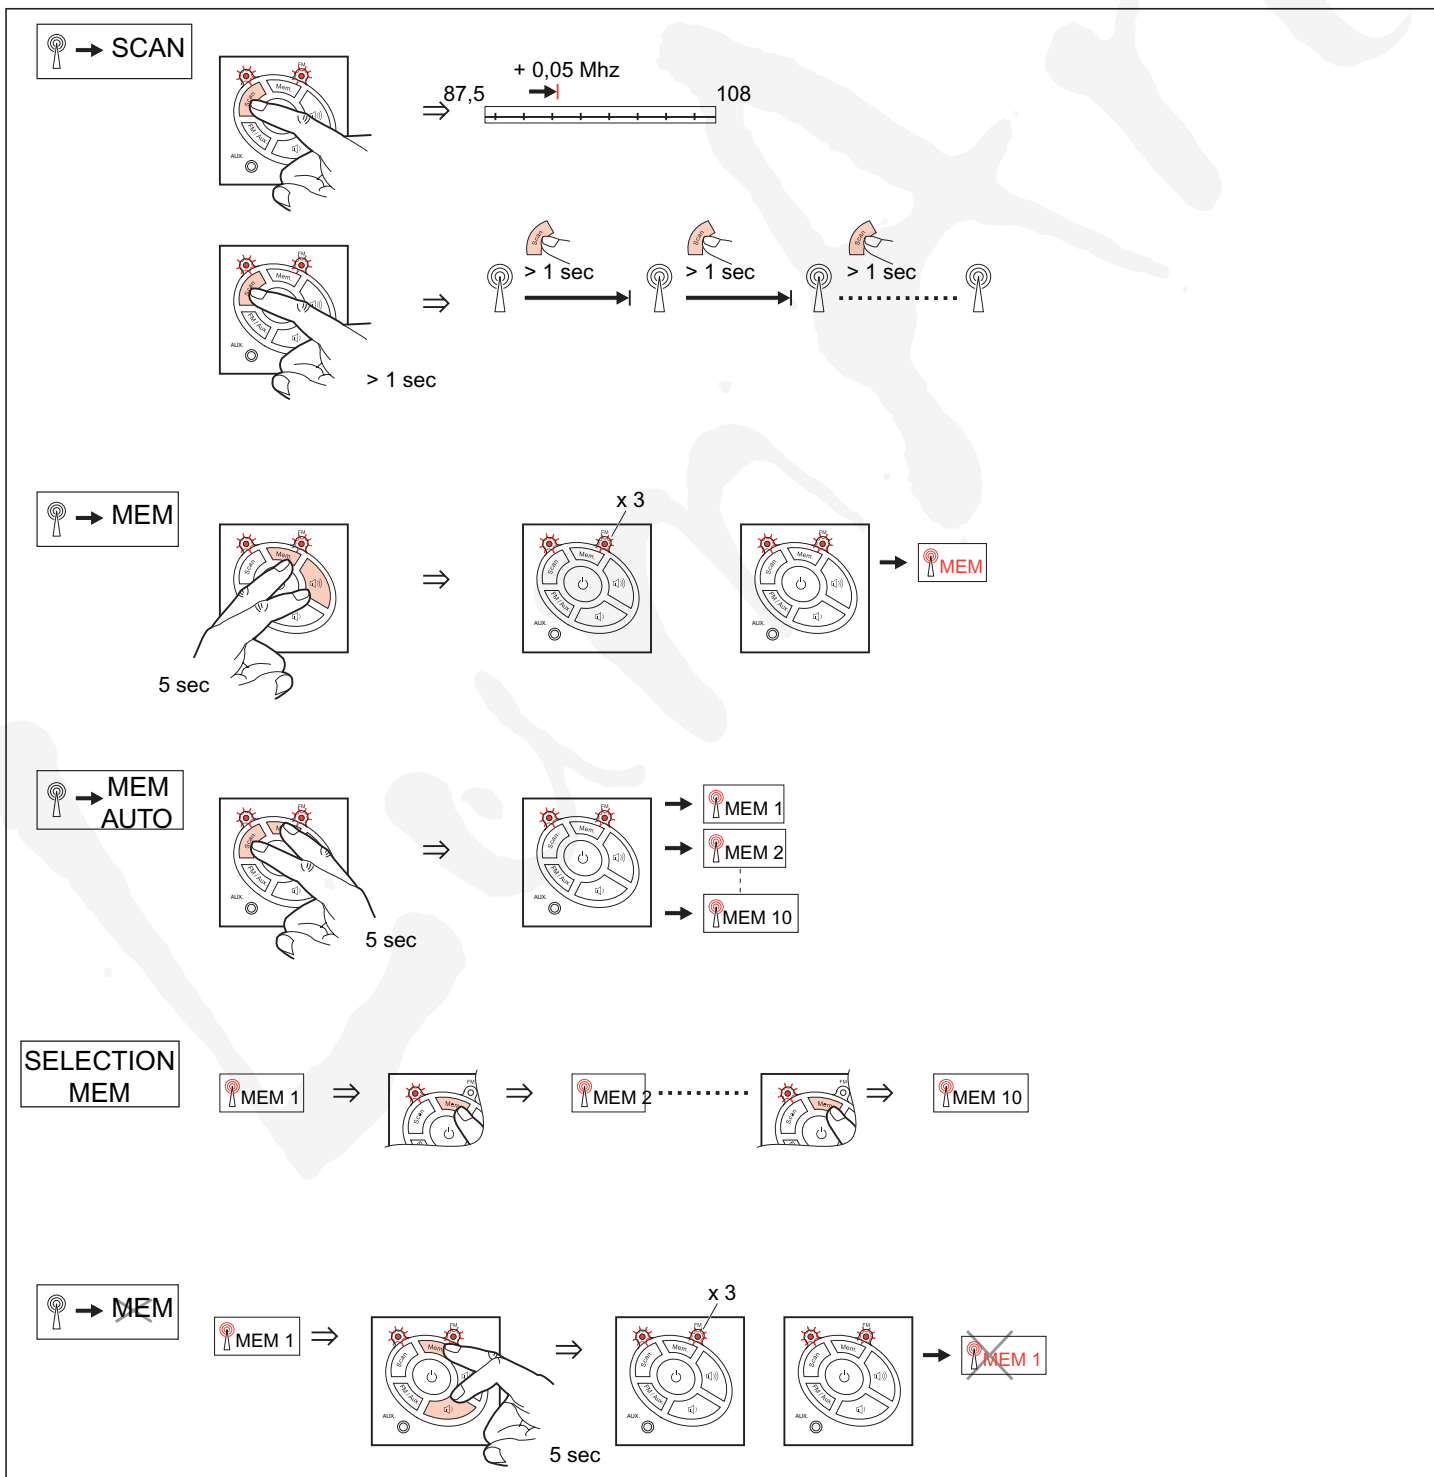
→ SCAN

FM Mem Scan FM / Aux AUX.

⇒ 87,5 + 0,05 Mhz 108

FM Mem Scan FM / Aux AUX.

> 1 sec

⇒ Scan > 1 sec Scan > 1 sec Scan > 1 sec

→ MEM

FM Mem Scan FM / Aux AUX.

5 sec

⇒ x 3

FM Mem Scan FM / Aux AUX.

FM Mem Scan FM / Aux AUX.

→ MEM

→ MEM AUTO

FM Mem Scan FM / Aux AUX.

5 sec

⇒

FM Mem Scan FM / Aux AUX.

→ MEM 1
→ MEM 2
→ MEM 10

SELECTION MEM

MEM 1 ⇒ FM Mem Scan ⇒ MEM 2 .......... FM Mem Scan ⇒ MEM 10

→ MEM

MEM 1 ⇒

FM Mem Scan FM / Aux AUX.

5 sec

⇒ x 3

FM Mem Scan FM / Aux AUX.

FM Mem Scan FM / Aux AUX.

→ MEM 1